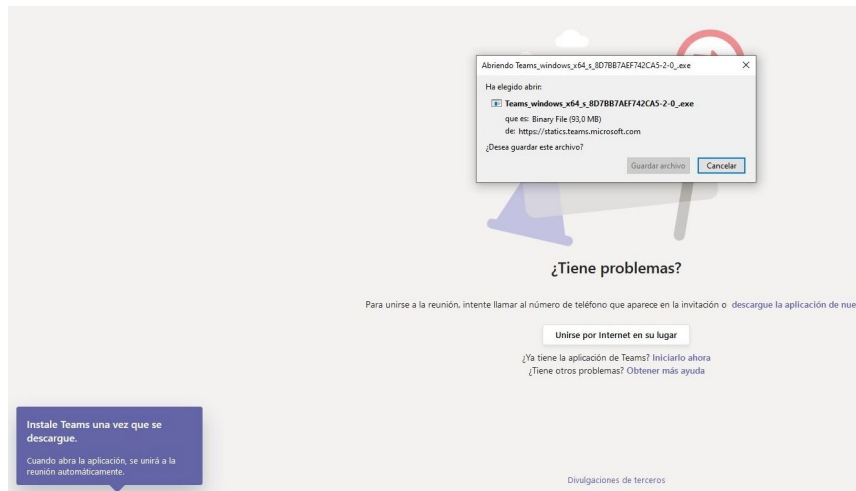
Abriendo Teams_windows_x64_s_8D7BB7AEF742CA5-2-0_.exe

Ha elegido abrir:

Teams_windows_x64_s_8D7BB7AEF742CA5-2-0_.exe

que es: Binary File (93,0 MB)

de: https://statics.teams.microsoft.com

¿Desea guardar este archivo?

Guardar archivo Cancelar

¿Tiene problemas?

Para unirse a la reunión, intente llamar al número de teléfono que aparece en la invitación o descargue la aplicación de nue

Unirse por Internet en su lugar

¿Ya tiene la aplicación de Teams? Iniciarlo ahora

¿Tiene otros problemas? Obtener más ayuda

Instale Teams una vez que se descargue.

Cuando abra la aplicación, se unirá a la reunión automáticamente.

Divulgaciones de terceros